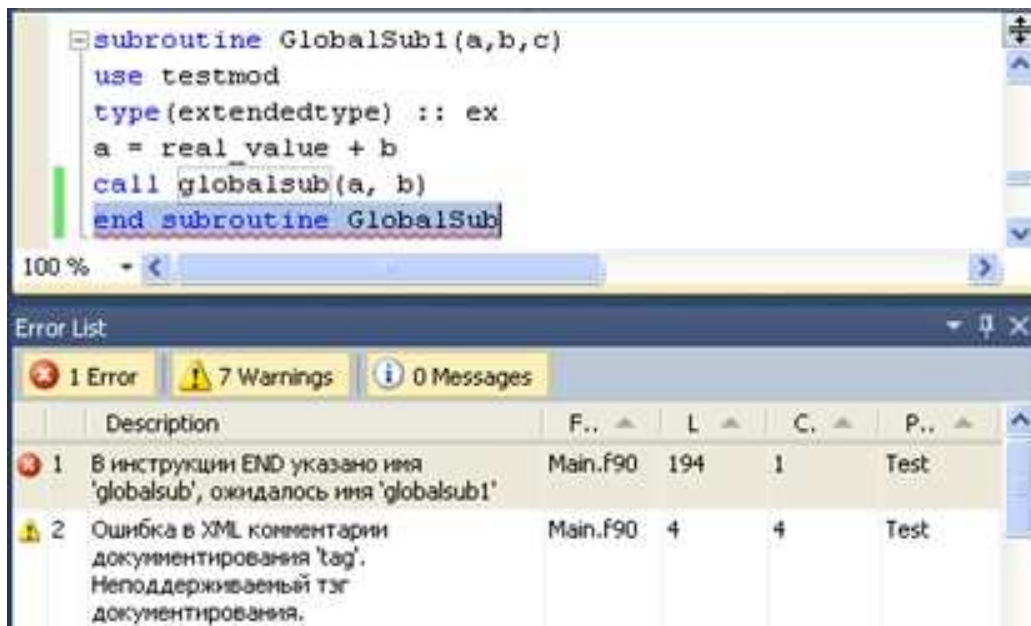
subroutine GlobalSub1(a,b,c)
use testmod
type(extendedtype) :: ex
a = real_value + b
call globalsub(a, b)
end subroutine GlobalSub

100 %

Error List

1 Error | 7 Warnings | 0 Messages

| | Description | F.. | L | C. | P.. |
|---|---|---|---|---|---|
| 1 | В инструкции END указано имя 'globalsub', ожидалось имя 'globalsub1' | Main.f90 | 194 | 1 | Test |
| 2 | Ошибка в XML комментарии документирования 'tag'. Неподдерживаемый тэг документирования. | Main.f90 | 4 | 4 | Test |